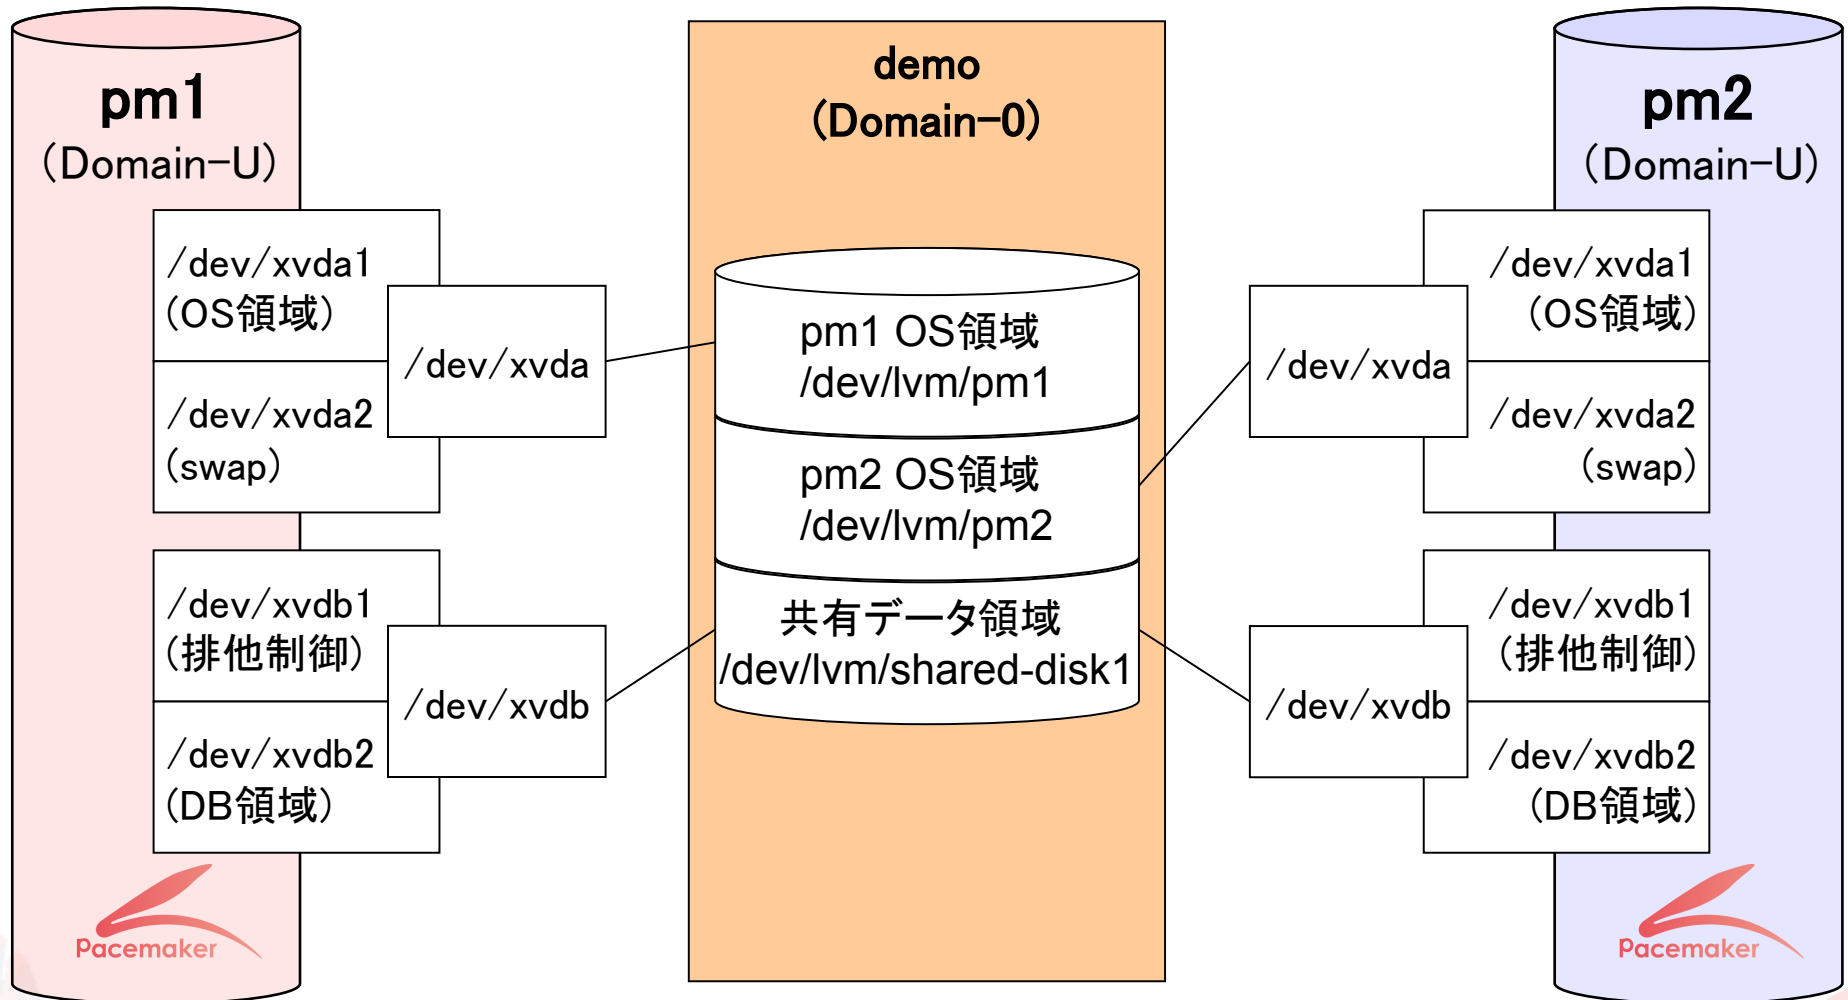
pm1
(Domain-U)

/dev/xvda1
(OS領域)

/dev/xvda2
(swap)

/dev/xvda

/dev/xvdb1
(排他制御)

/dev/xvdb2
(DB領域)

/dev/xvdb

Pacemaker

demo
(Domain-0)

pm1 OS領域
/dev/lvm/pm1

pm2 OS領域
/dev/lvm/pm2

共有データ領域
/dev/lvm/shared-disk1

pm2
(Domain-U)

/dev/xvda1
(OS領域)

/dev/xvda2
(swap)

/dev/xvda

/dev/xvdb1
(排他制御)

/dev/xvdb2
(DB領域)

/dev/xvdb

Pacemaker